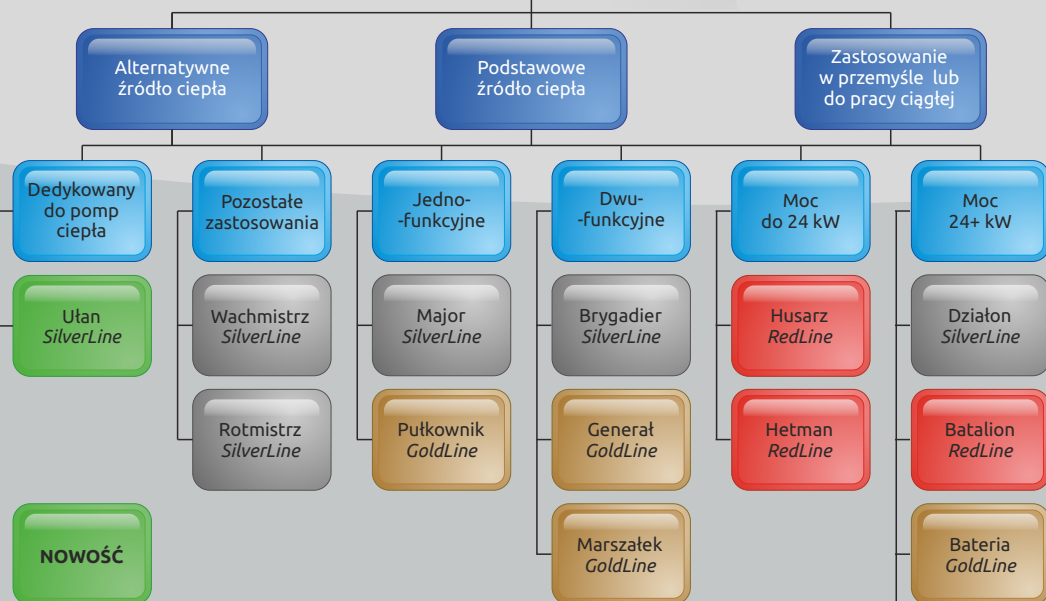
Alternatywne źródło ciepła

Podstawowe źródło ciepła

Zastosowanie w przemyśle lub do pracy ciągłej

Dedykowany do pomp ciepła

Pozostałe zastosowania

Jedno- -funkcyjne

Dwu- -funkcyjne

Moc do 24 kW

Moc 24+ kW

Ułan *SilverLine*

Wachmistrz *SilverLine*

Major *SilverLine*

Brygadier *SilverLine*

Husarz *RedLine*

Działon *SilverLine*

Rotmistrz *SilverLine*

Pułkownik *GoldLine*

Generał *GoldLine*

Hetman *RedLine*

Batalion *RedLine*

**NOWOŚĆ**

Marszałek *GoldLine*

Bateria *GoldLine*